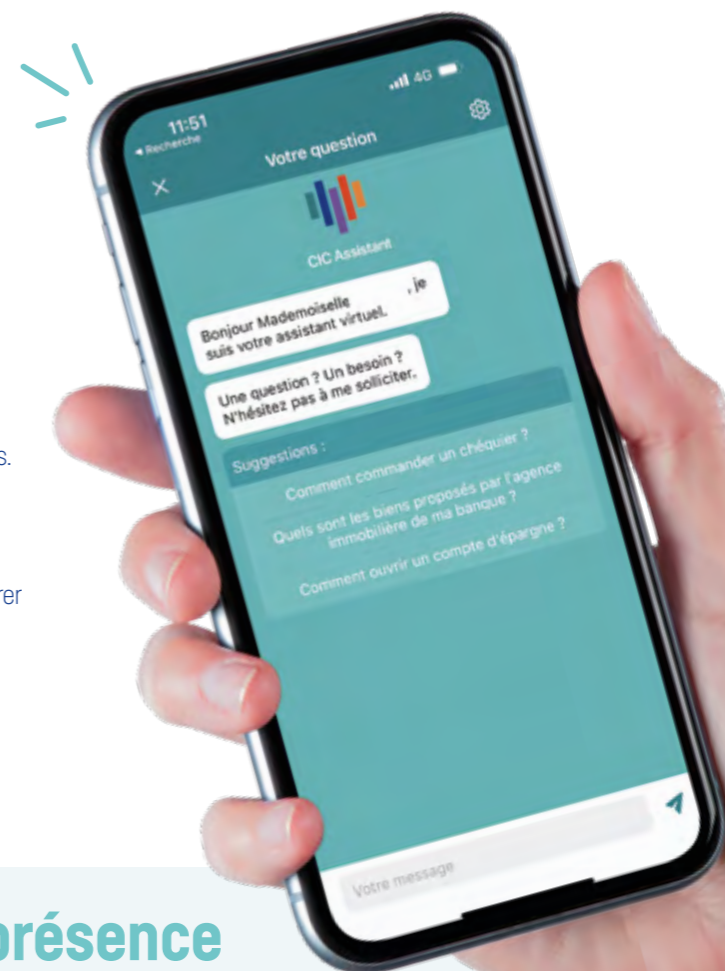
11:51
◂ Recherche
4G
Votre question
×
CIC Assistant
Bonjour Mademoiselle , je suis votre assistant virtuel.
Une question ? Un besoin ? N'hésitez pas à me solliciter.
Suggestions :
Comment commander un chéquier ?
Quels sont les biens proposés par l'agence immobilière de ma banque ?
Comment ouvrir un compte d'épargne ?
Votre message
s.
rer
présence